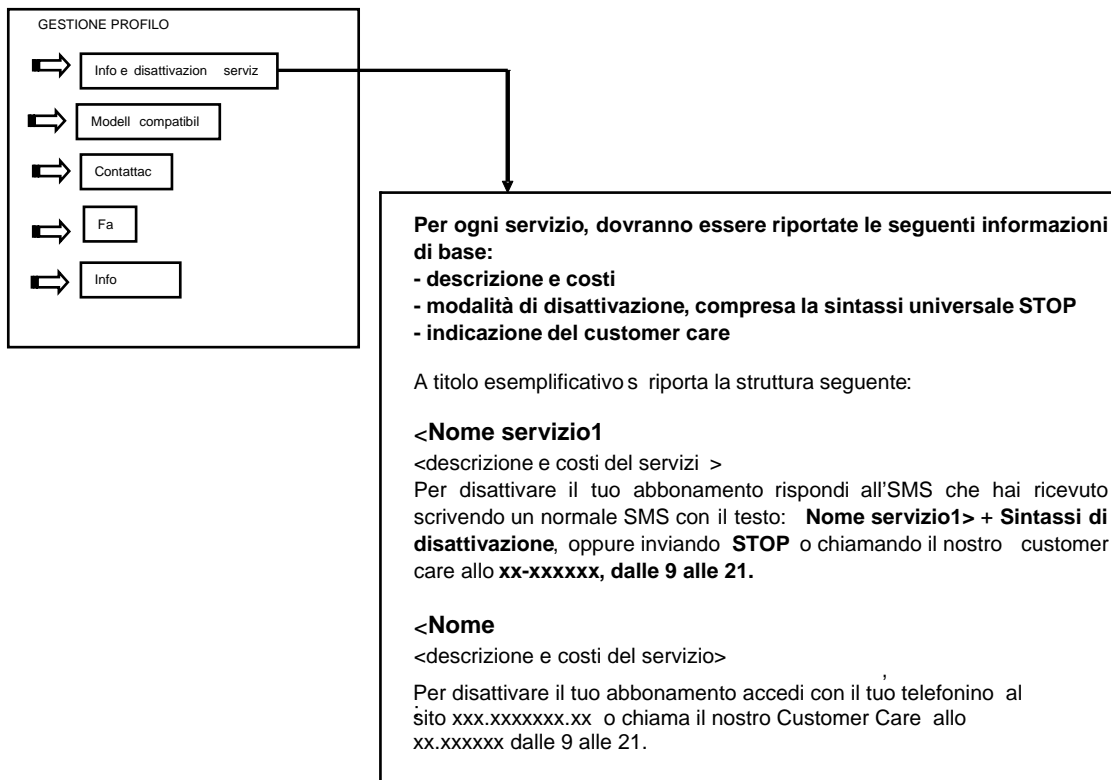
GESTIONE PROFILO

Info e disattivazion serviz

Modell compatibil

Contattac

Fa

Info

**Per ogni servizio, dovranno essere riportate le seguenti informazioni di base:**
**- descrizione e costi**
**- modalità di disattivazione, compresa la sintassi universale STOP**
**- indicazione del customer care**

A titolo esemplificativo s riporta la struttura seguente:

<**Nome servizio1**
<descrizione e costi del servizi >
Per disattivare il tuo abbonamento rispondi all'SMS che hai ricevuto scrivendo un normale SMS con il testo: **Nome servizio1>** + **Sintassi di disattivazione**, oppure inviando **STOP** o chiamando il nostro customer care allo **xx-xxxxxx, dalle 9 alle 21.**

<**Nome**
<descrizione e costi del servizio>
Per disattivare il tuo abbonamento accedi con il tuo telefonino al sito xxx.xxxxxxx.xx o chiama il nostro Customer Care allo xx.xxxxxx dalle 9 alle 21.